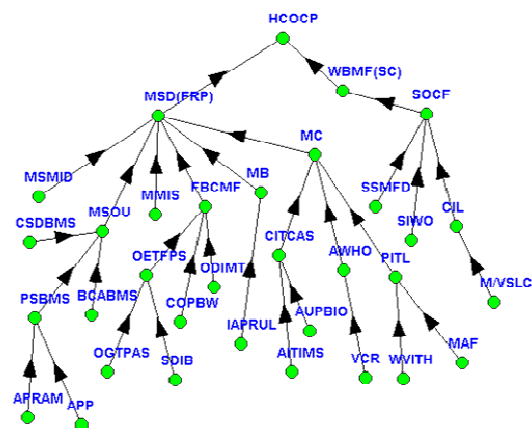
HCOCP

WBMF(SC)

MSD(FRP)

SOCF

MC

MSMID

MMIS

FBCMF

MB

SSMFD

CIL

CSDBMS

MSOU

SIWO

CITCAS

AWHO

PITL

OETFPS

ODIMT

M/VSLC

BCABMS

PSBMS

COPBW

IAPRUL

AUPBIO

MAF

OGTPAS

SDIB

AITIMS

VCR

WWITH

APRAM

APP